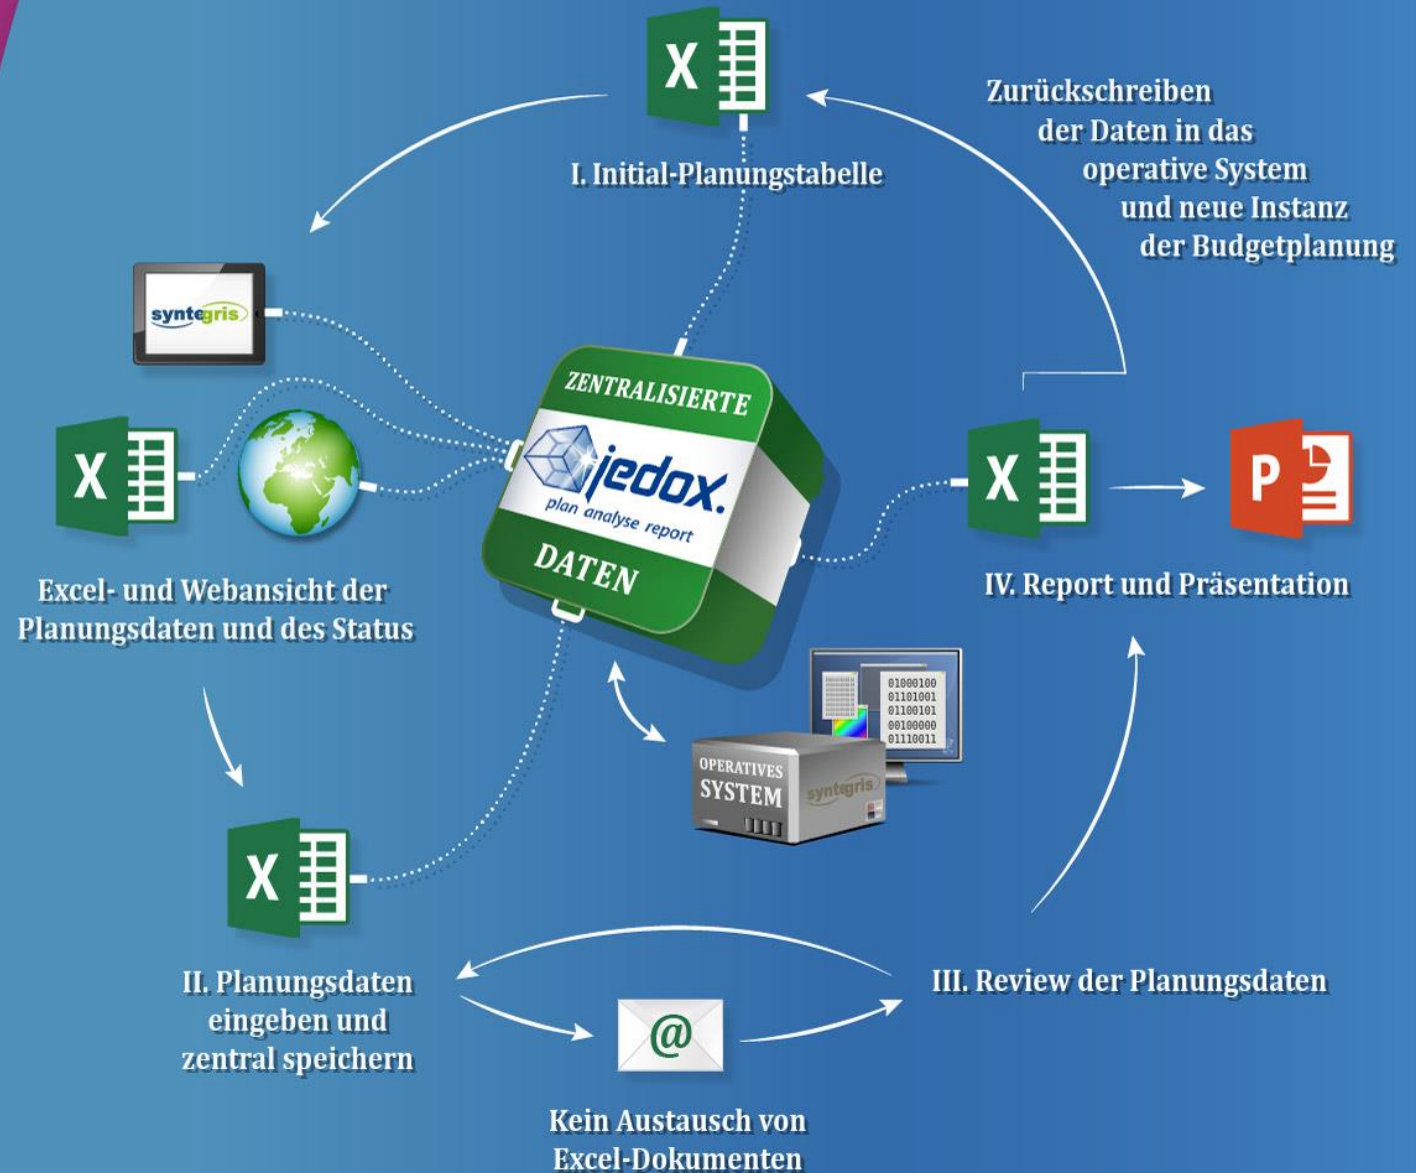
I. Initial-Planungstabelle

Zurückschreiben der Daten in das operative System und neue Instanz der Budgetplanung

syntegris

ZENTRALISIERTE

jedox.

plan analyse report

DATEN

Excel- und Webansicht der Planungsdaten und des Status

IV. Report und Präsentation

01000100
01101001
01100101
00100000
01110011

OPERATIVES SYSTEM

syntegris

II. Planungsdaten eingeben und zentral speichern

III. Review der Planungsdaten

@

Kein Austausch von Excel-Dokumenten